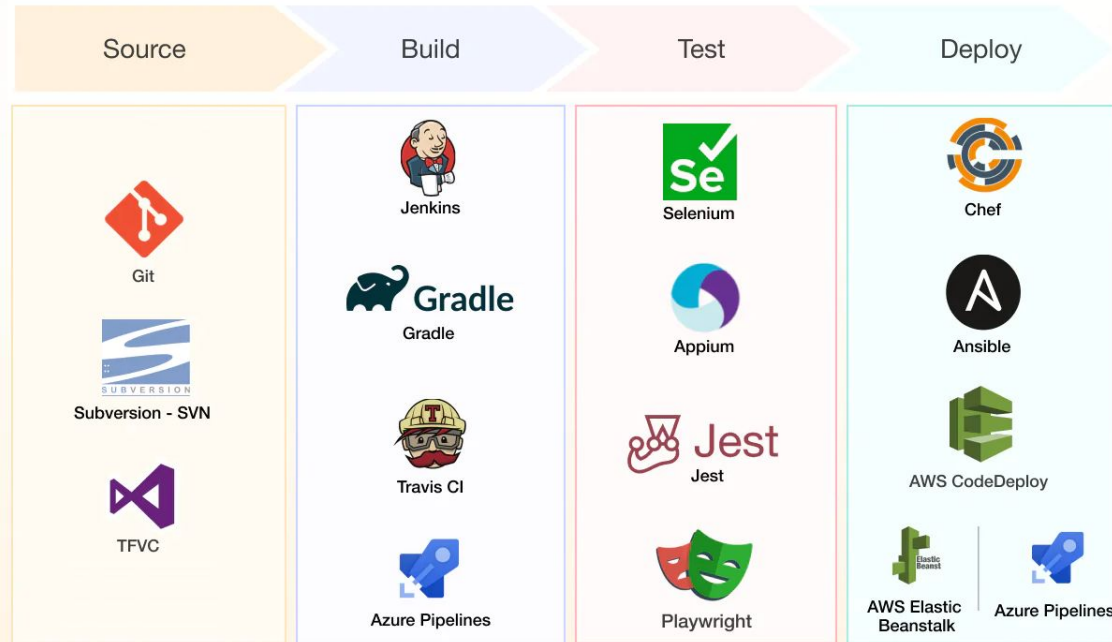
Source

Build

Test

Deploy

Git

SUBVERSION

Subversion - SVN

TFVC

Jenkins

Gradle

Gradle

T

Travis CI

Azure Pipelines

Se

Selenium

Appium

Jest

Jest

Playwright

Chef

Ansible

AWS CodeDeploy

Elastic Beanst

AWS Elastic Beanstalk

Azure Pipelines